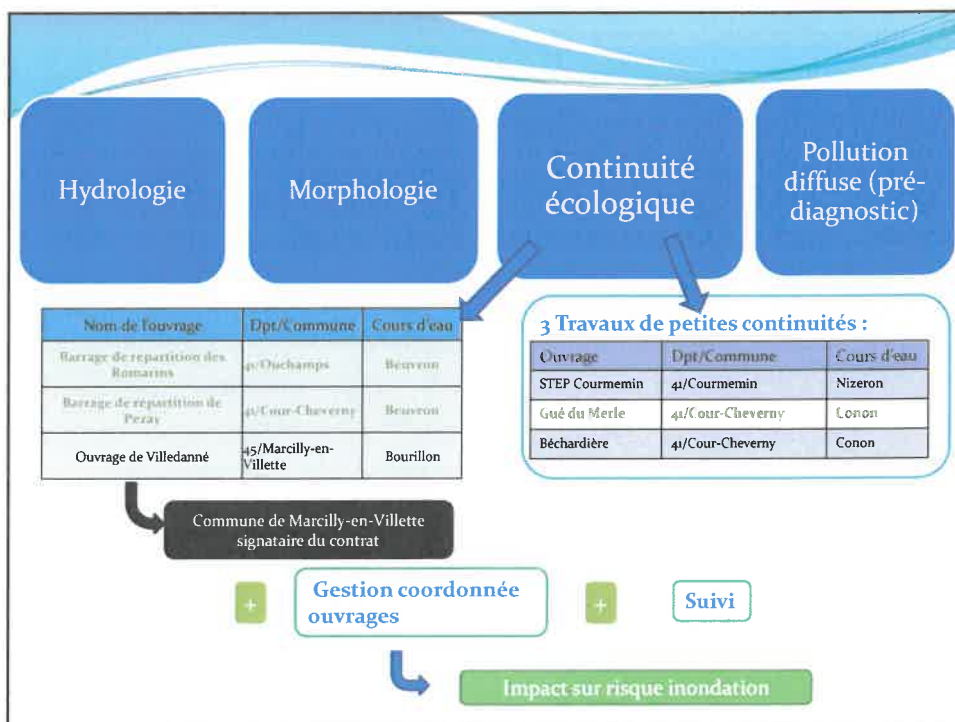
Hydrologie

Morphologie

Continuité écologique

Pollution diffuse (pré-diagnostic)

| Nom de l'ouvrage | Dpt/Commune | Cours d'eau |
|---|---|---|
| Barrage de repartition des Romarins | 41/Ouchamps | Beuvron |
| Barrage de répartition de Pezay | 41/Cour-Cheverny | Beuvron |
| Ouvrage de Villedanné | 45/Marcilly-en-Villette | Bourillon |

3 Travaux de petites continuités :

| Ouvrage | Dpt/Commune | Cours d'eau |
|---|---|---|
| STEP Courmemin | 41/Courmemin | Nizeron |
| Gué du Merle | 41/Cour-Cheverny | Conon |
| Béchardière | 41/Cour-Cheverny | Conon |

Commune de Marcilly-en-Villette signataire du contrat

+

Gestion coordonnée ouvrages

+

Suivi

Impact sur risque inondation